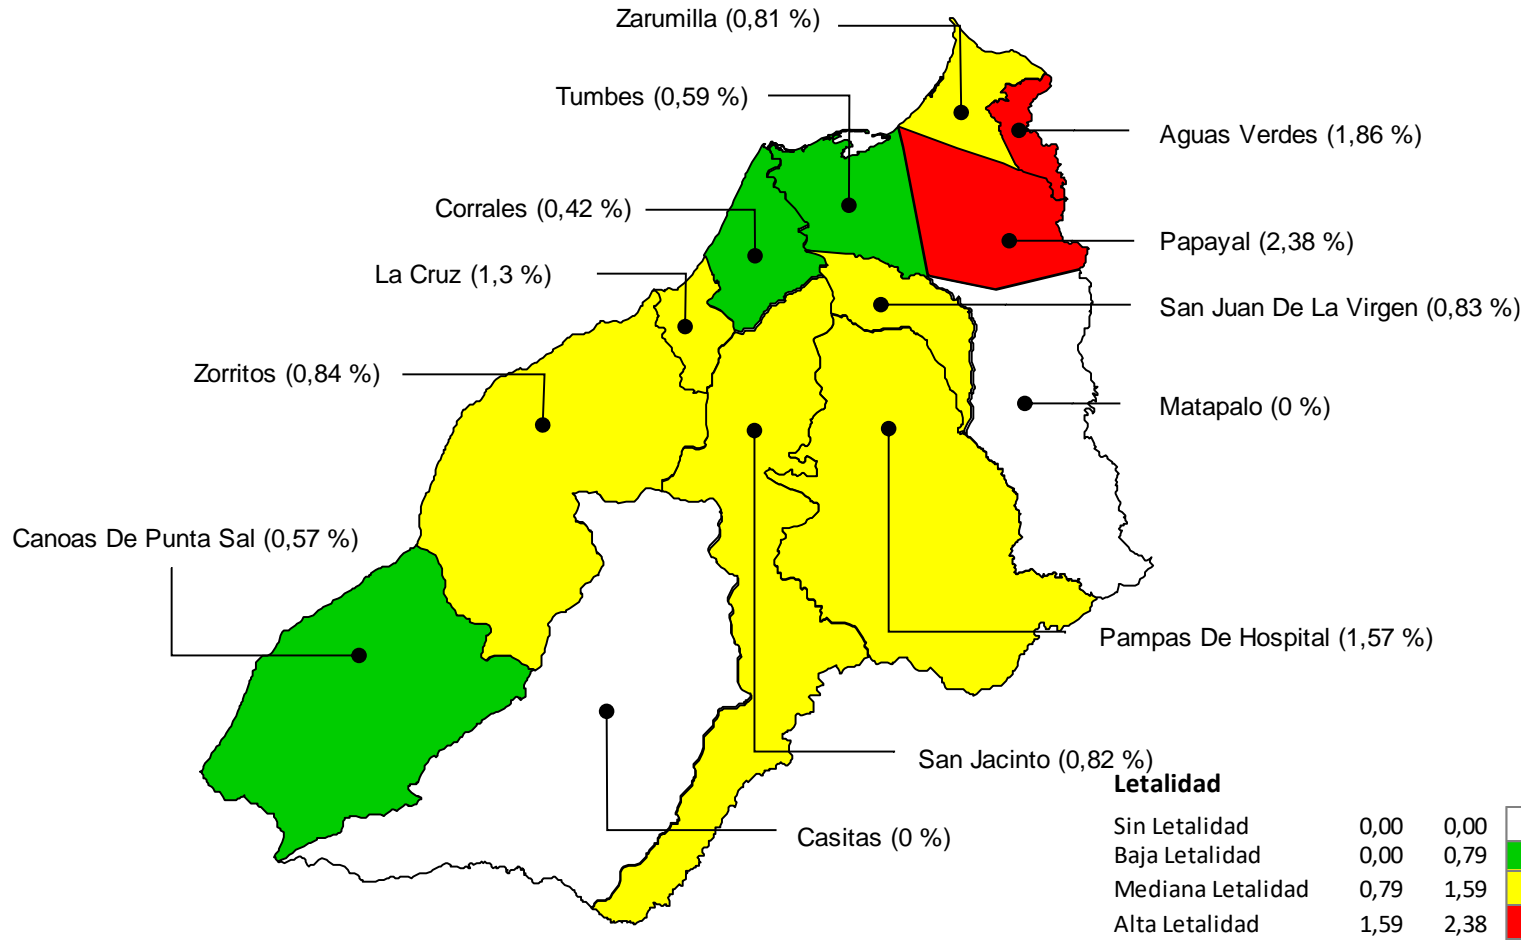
Zarumilla (0,81 %)

Tumbes (0,59 %)

Aguas Verdes (1,86 %)

Corrales (0,42 %)

Papayal (2,38 %)

La Cruz (1,3 %)

San Juan De La Virgen (0,83 %)

Zorritos (0,84 %)

Matapalo (0 %)

Canoas De Punta Sal (0,57 %)

Pampas De Hospital (1,57 %)

San Jacinto (0,82 %)

Casitas (0 %)

**Letalidad**

| | | |
|---|---|---|
| Sin Letalidad | 0,00 | 0,00 |
| Baja Letalidad | 0,00 | 0,79 |
| Mediana Letalidad | 0,79 | 1,59 |
| Alta Letalidad | 1,59 | 2,38 |